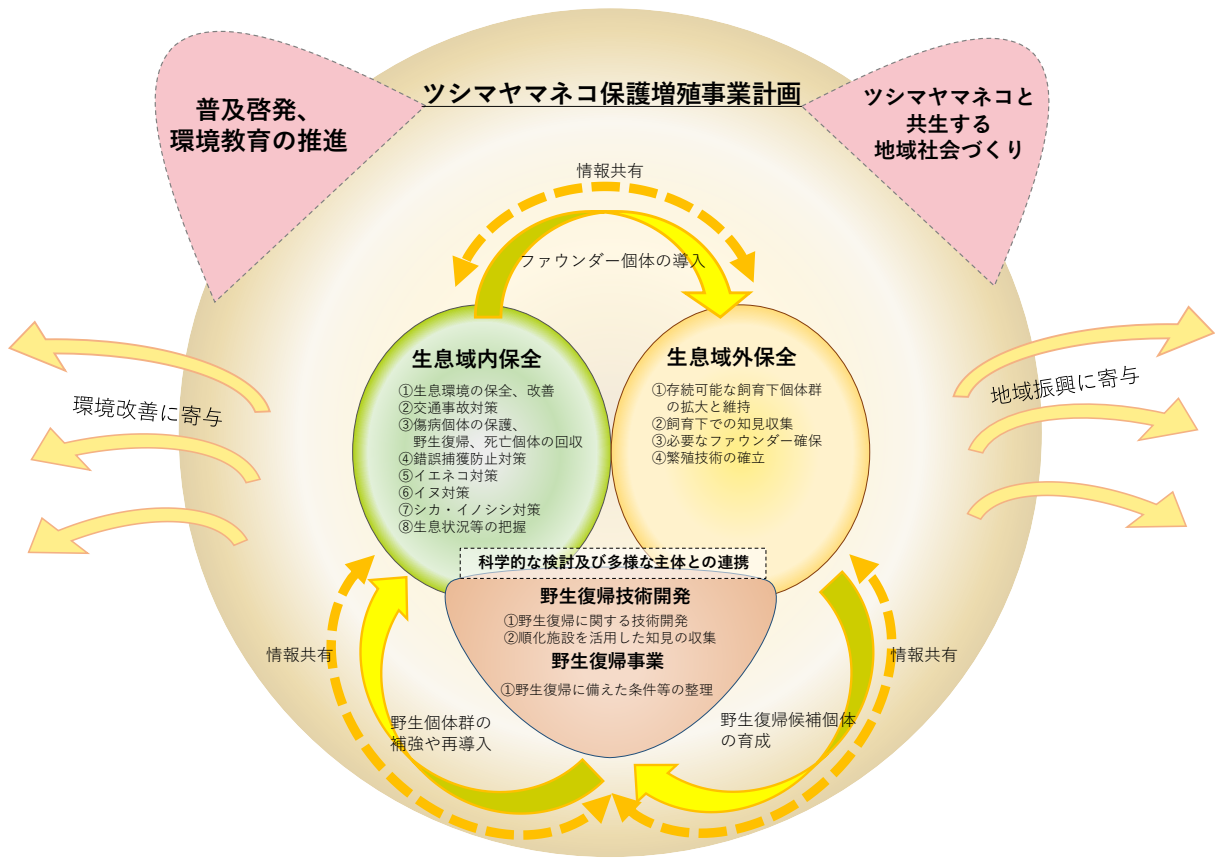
ツシマヤマネコ保護増殖事業計画

普及啓発、
環境教育の推進

ツシマヤマネコと
共生する
地域社会づくり

情報共有

ファウンダー個体の導入

環境改善に寄与

地域振興に寄与

生息域内保全

①生息環境の保全、改善
②交通事故対策
③傷病個体の保護、
野生復帰、死亡個体の回収
④錯誤捕獲防止対策
⑤イエネコ対策
⑥イヌ対策
⑦シカ・イノシシ対策
⑧生息状況等の把握

生息域外保全

①存続可能な飼育下個体群の拡大と維持
②飼育下での知見収集
③必要なファウンダー確保
④繁殖技術の確立

科学的な検討及び多様な主体との連携

野生復帰技術開発

①野生復帰に関する技術開発
②順化施設を活用した知見の収集

野生復帰事業

①野生復帰に備えた条件等の整理

情報共有

情報共有

野生個体群の
補強や再導入

野生復帰候補個体
の育成